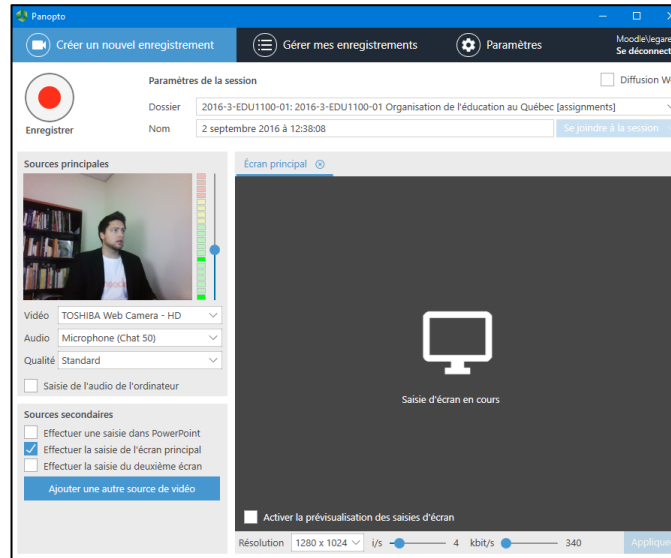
Panopto

Créer un nouvel enregistrement

Gérer mes enregistrements

Paramètres

Moodle\legare
Se déconnect

Enregistrer

Paramètres de la session

Diffusion W

Dossier 2016-3-EDU1100-01: 2016-3-EDU1100-01 Organisation de l'éducation au Québec [assignments]

Nom 2 septembre 2016 à 12:38:08

Se joindre à la session

Sources principales

Vidéo TOSHIBA Web Camera - HD

Audio Microphone (Chat 50)

Qualité Standard

Saisie de l'audio de l'ordinateur

Sources secondaires

Effectuer une saisie dans PowerPoint

Effectuer la saisie de l'écran principal

Effectuer la saisie du deuxième écran

Ajouter une autre source de vidéo

Écran principal

Saisie d'écran en cours

Activer la prévisualisation des saisies d'écran

Résolution 1280 x 1024 i/s 4 kbit/s 340 Appliqu